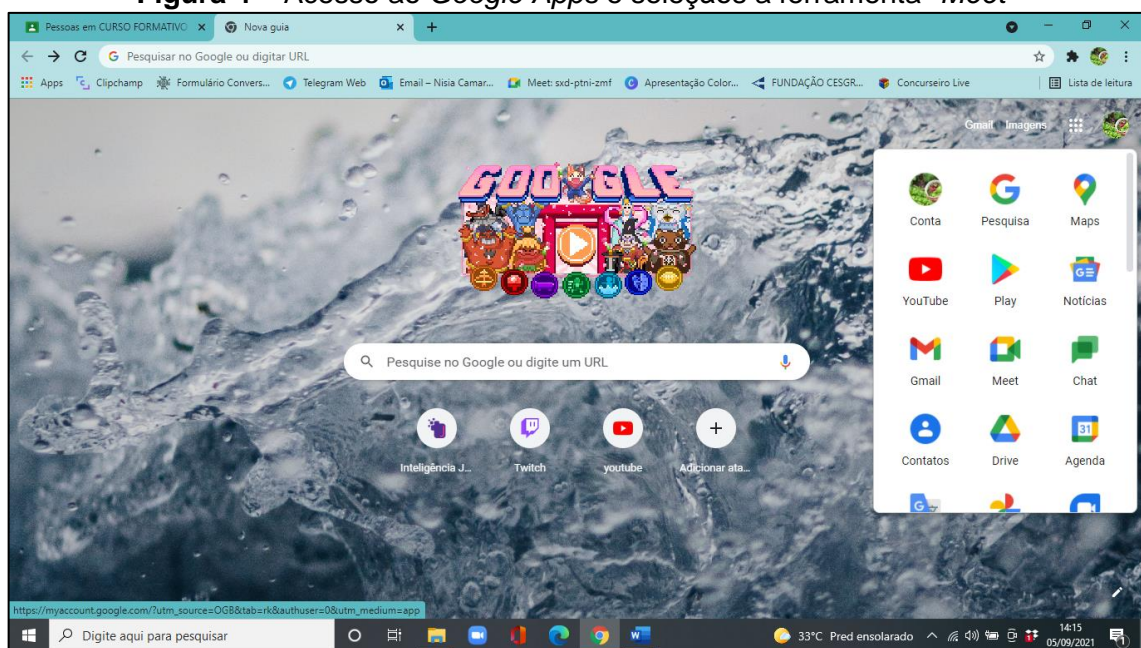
**Figura 1** – Acesso ao *Google Apps* e seleção à ferramenta *Meet*

Pessoas em CURSO FORMATIVO ×
Nova guia ×
+

Pesquisar no Google ou digitar URL

Apps
Clipchamp
Formulário Convers...
Telegram Web
Email – Nisia Camar...
Meet: sxd-ptni-zmf
Apresentação Color...
FUNDAÇÃO CESGR...
Concurseiro Live
Lista de leitura

Gmail
Imagens

Conta
Pesquisa
Maps
YouTube
Play
Notícias
Gmail
Meet
Chat
Contatos
Drive
Agenda

Pesquise no Google ou digite um URL

Inteligência J...
Twitch
youtube
Adicionar ata...

https://myaccount.google.com/?utm_source=OGB&tab=rk&authuser=0&utm_medium=app

Digite aqui para pesquisar
33°C Pred ensolarado
14:15
05/09/2021